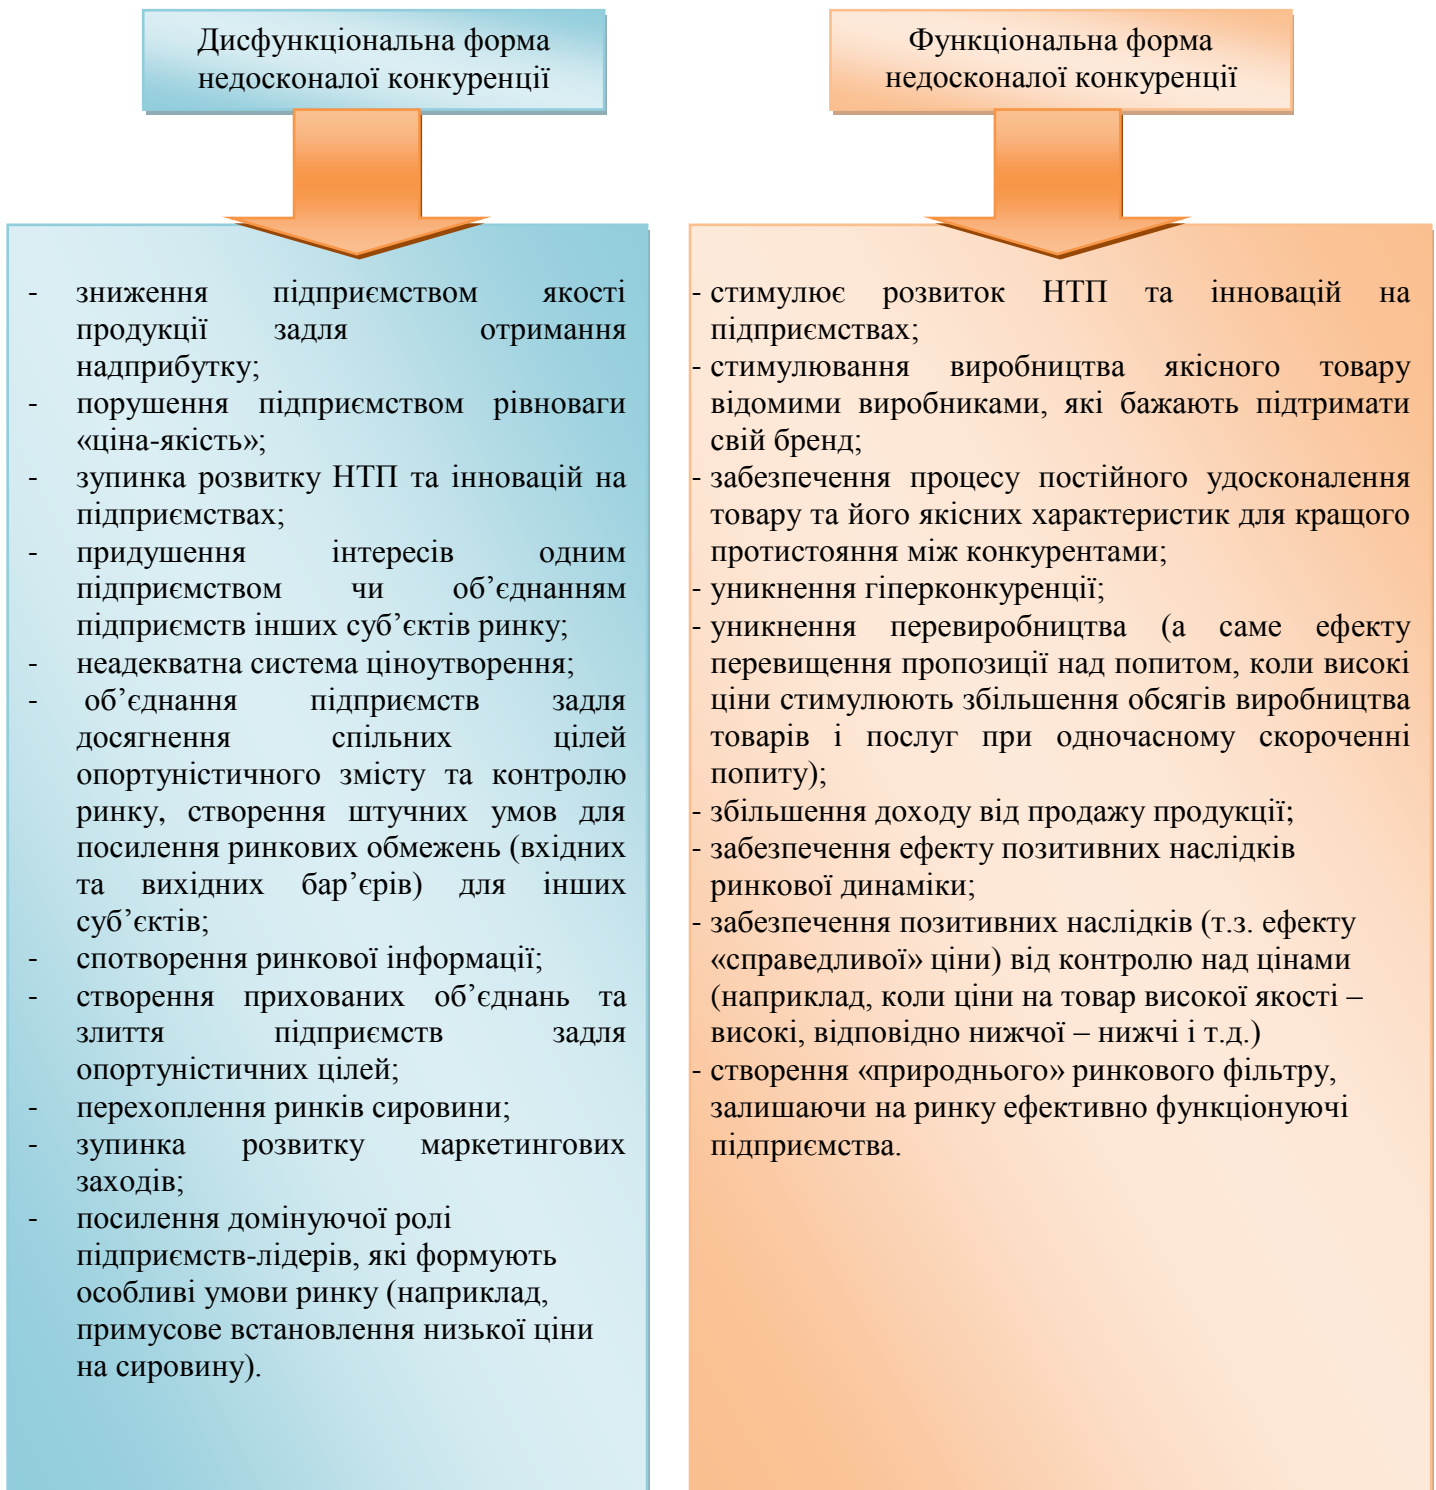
Дисфункціональна форма недосконалої конкуренції

- зниження підприємством якості продукції задля отримання надприбутку;
- порушення підприємством рівноваги «ціна-якість»;
- зупинка розвитку НТП та інновацій на підприємствах;
- придушення інтересів одним підприємством чи об’єднанням підприємств інших суб’єктів ринку;
- неадекватна система ціноутворення;
- об’єднання підприємств задля досягнення спільних цілей опортуністичного змісту та контролю ринку, створення штучних умов для посилення ринкових обмежень (вхідних та вихідних бар’єрів) для інших суб’єктів;
- спотворення ринкової інформації;
- створення прихованих об’єднань та злиття підприємств задля опортуністичних цілей;
- перехоплення ринків сировини;
- зупинка розвитку маркетингових заходів;
- посилення домінуючої ролі підприємств-лідерів, які формують особливі умови ринку (наприклад, примусове встановлення низької ціни на сировину).

Функціональна форма недосконалої конкуренції

- стимулює розвиток НТП та інновацій на підприємствах;
- стимулювання виробництва якісного товару відомими виробниками, які бажають підтримати свій бренд;
- забезпечення процесу постійного удосконалення товару та його якісних характеристик для кращого протистояння між конкурентами;
- уникнення гіперконкуренції;
- уникнення перевиробництва (а саме ефекту перевищення пропозиції над попитом, коли високі ціни стимулюють збільшення обсягів виробництва товарів і послуг при одночасному скороченні попиту);
- збільшення доходу від продажу продукції;
- забезпечення ефекту позитивних наслідків ринкової динаміки;
- забезпечення позитивних наслідків (т.з. ефекту «справедливої» ціни) від контролю над цінами (наприклад, коли ціни на товар високої якості – високі, відповідно нижчої – нижчі і т.д.)
- створення «природнього» ринкового фільтру, залишаючи на ринку ефективно функціонуючі підприємства.